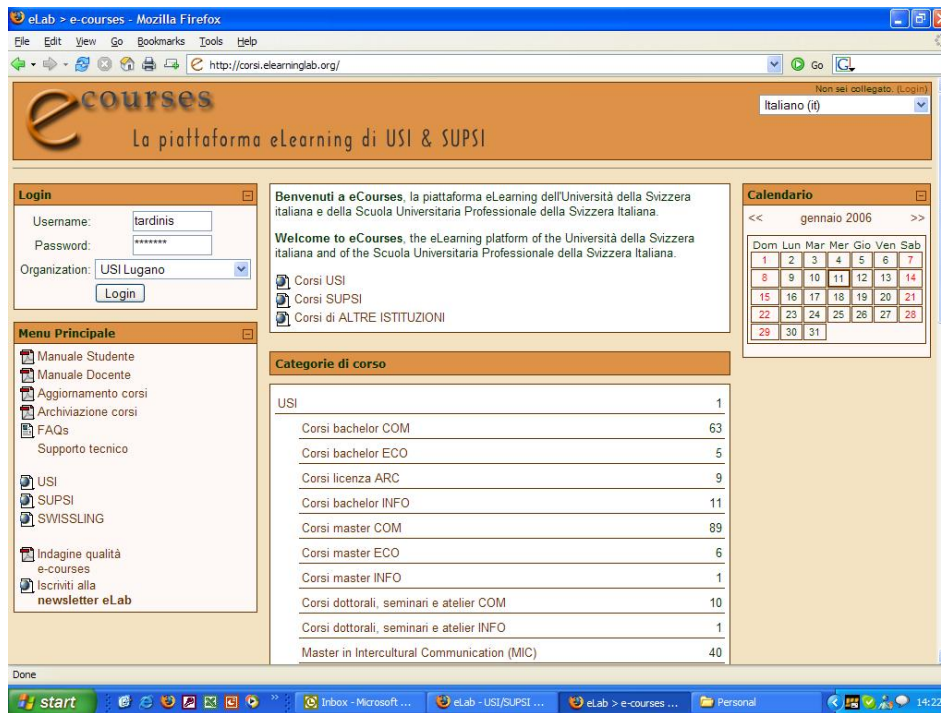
eLab > e-courses - Mozilla Firefox

File Edit View Go Bookmarks Tools Help

http://corsi.elearninglab.org/

Go

courses
La piattaforma eLearning di USI & SUPSI

Non sei collegato. (Login)
Italiano (it)

Login
Username: tardinis
Password: *******
Organization: USI Lugano
Login

Menu Principale
Manuale Studente
Manuale Docente
Aggiornamento corsi
Archiviazione corsi
FAQs
Supporto tecnico

USI
SUPSI
SWISSLING

Indagine qualità e-courses
Iscriviti alla newsletter eLab

**Benvenuti a eCourses**, la piattaforma eLearning dell'Università della Svizzera italiana e della Scuola Universitaria Professionale della Svizzera Italiana.

**Welcome to eCourses**, the eLearning platform of the Università della Svizzera italiana and of the Scuola Universitaria Professionale della Svizzera Italiana.

Corsi USI
Corsi SUPSI
Corsi di ALTRE ISTITUZIONI

Categorie di corso

| | |
|---|---|
| USI | 1 |
| Corsi bachelor COM | 63 |
| Corsi bachelor ECO | 5 |
| Corsi licenza ARC | 9 |
| Corsi bachelor INFO | 11 |
| Corsi master COM | 89 |
| Corsi master ECO | 6 |
| Corsi master INFO | 1 |
| Corsi dottorali, seminari e atelier COM | 10 |
| Corsi dottorali, seminari e atelier INFO | 1 |
| Master in Intercultural Communication (MIC) | 40 |

Calendario
<< gennaio 2006 >>

| Dom | Lun | Mar | Mer | Gio | Ven | Sab |
|---|---|---|---|---|---|---|
| 1 | 2 | 3 | 4 | 5 | 6 | 7 |
| 8 | 9 | 10 | 11 | 12 | 13 | 14 |
| 15 | 16 | 17 | 18 | 19 | 20 | 21 |
| 22 | 23 | 24 | 25 | 26 | 27 | 28 |
| 29 | 30 | 31 | | | | |

Done

start
Inbox - Microsoft ...
eLab - USI/SUPSI ...
eLab > e-courses ...
Personal
14:22